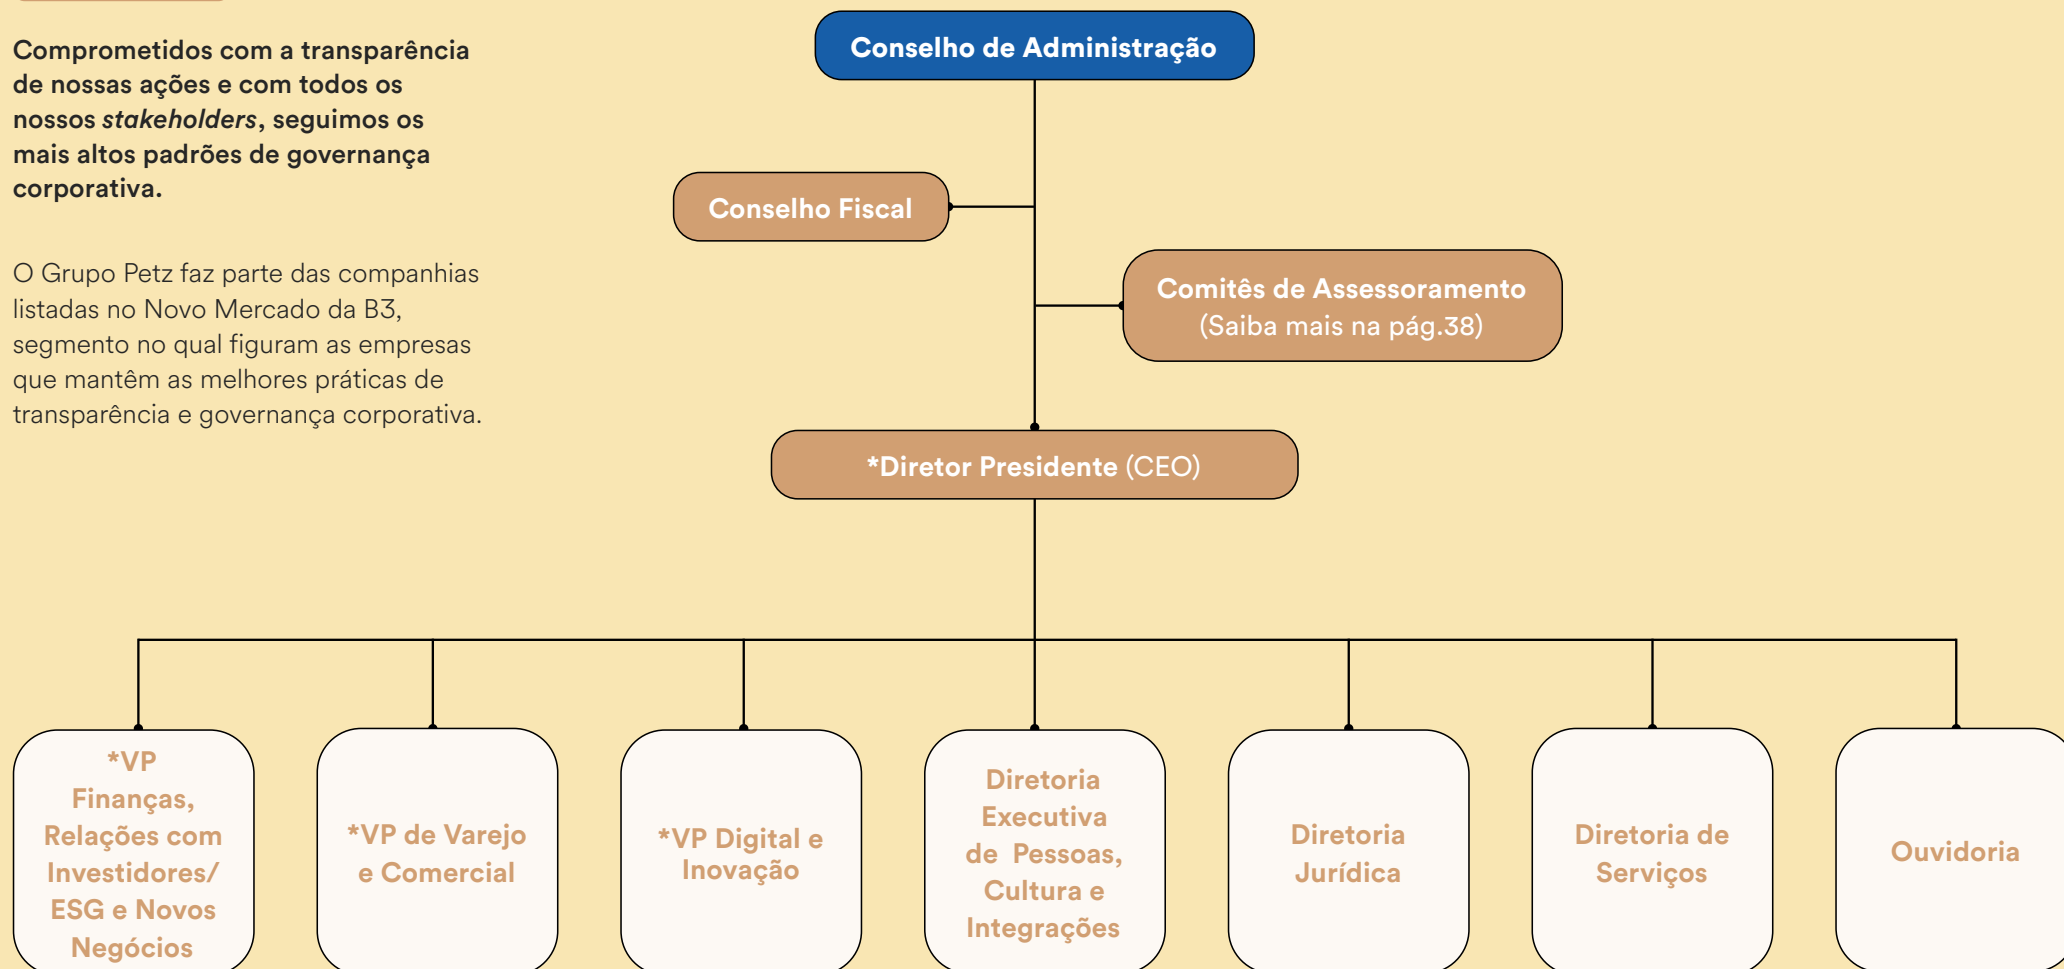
Comprometidos com a transparência de nossas ações e com todos os nossos *stakeholders*, seguimos os mais altos padrões de governança corporativa.

O Grupo Petz faz parte das companhias listadas no Novo Mercado da B3, segmento no qual figuram as empresas que mantêm as melhores práticas de transparência e governança corporativa.

Conselho de Administração

Conselho Fiscal

Comitês de Assessoramento
(Saiba mais na pág.38)

*Diretor Presidente (CEO)

*VP Finanças, Relações com Investidores/ ESG e Novos Negócios

*VP de Varejo e Comercial

*VP Digital e Inovação

Diretoria Executiva de Pessoas, Cultura e Integrações

Diretoria Jurídica

Diretoria de Serviços

Ouvidoria